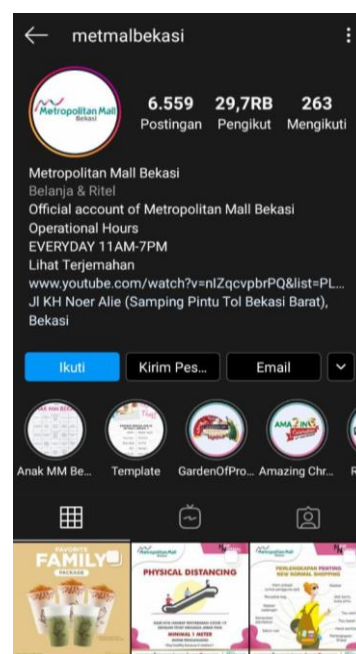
metmalbekasi

Metropolitan Mall Bekasi

6.559 Postingan
29,7RB Pengikut
263 Mengikuti

Metropolitan Mall Bekasi
Belanja & Ritel
Official account of Metropolitan Mall Bekasi
Operational Hours
EVERYDAY 11AM-7PM
Lihat Terjemahan
www.youtube.com/watch?v=nIZqcvpbrPQ&list=PL...
Jl KH Noer Alie (Samping Pintu Tol Bekasi Barat), Bekasi

Ikuti
Kirim Pes...
Email

Anak MM Be...
Template
GardenOfPro...
Amazing Chr...

FAVORITE FAMILY PACKAGE

Metropolitan Mall Bekasi
PHYSICAL DISTANCING
MINIMAL 1 METER

PERLENGKAPAN PENTING NEW NORMAL SHOPPING